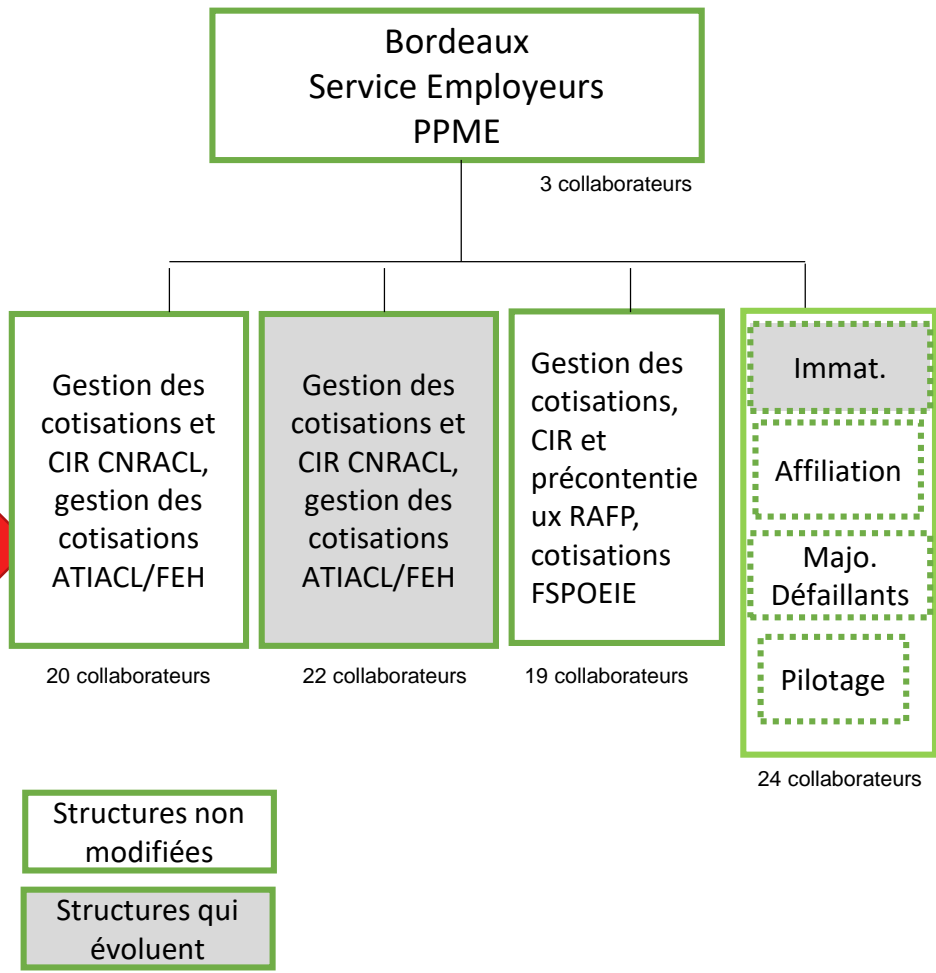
Bordeaux
Service Employeurs
PPME

3 collaborateurs

Gestion des cotisations et CIR CNRACL, gestion des cotisations ATIACL/FEH

20 collaborateurs

Gestion des cotisations et CIR CNRACL, gestion des cotisations ATIACL/FEH

22 collaborateurs

Gestion des cotisations, CIR et précontentieux RAFP, cotisations FSPOEIE

19 collaborateurs

Immat.

Affiliation

Majo. Défaillants

Pilotage

24 collaborateurs

Structures non modifiées

Structures qui évoluent